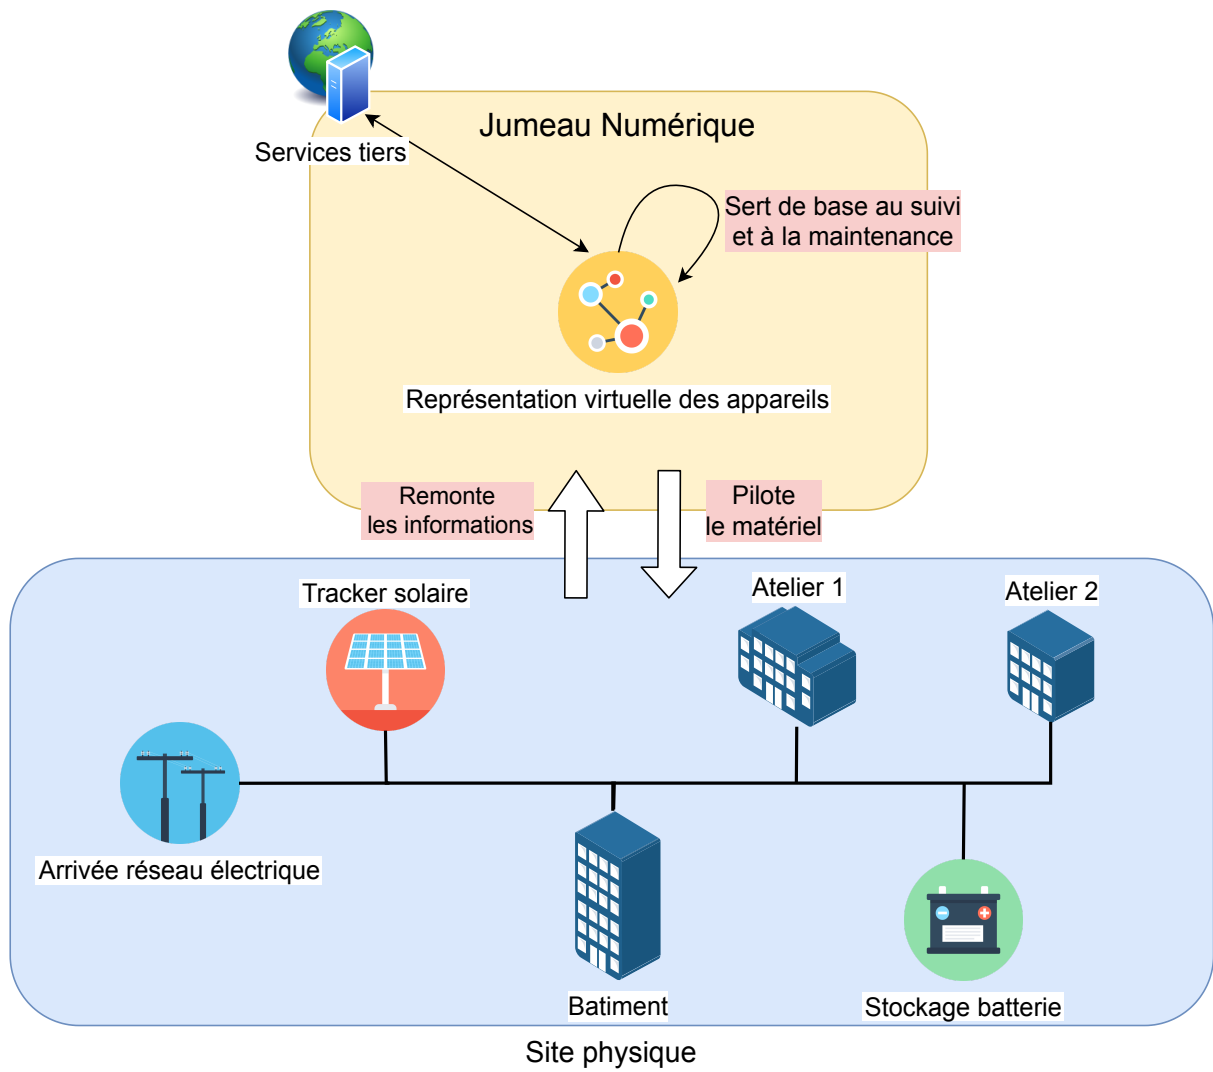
Services tiers

Jumeau Numérique

Sert de base au suivi et à la maintenance

Représentation virtuelle des appareils

Remonte les informations

Pilote le matériel

Tracker solaire

Atelier 1

Atelier 2

Arrivée réseau électrique

Batiment

Stockage batterie

Site physique